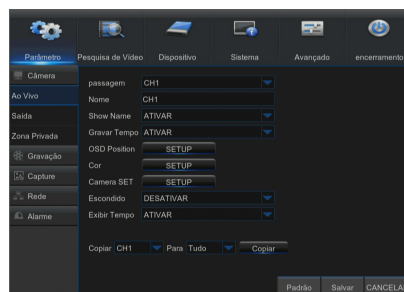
Parâmetro
Pesquisa de Vídeo
Dispositivo
Sistema
Avançado
encerramento

Câmera
Ao Vivo
Saída
Zona Privada
Gravação
Capture
Rede
Alarme

passagem CH1
Nome CH1
Show Name ATIVAR
Gravar Tempo ATIVAR
OSD Position SETUP
Cor SETUP
Camera SET SETUP
Escondido DESATIVAR
Exibir Tempo ATIVAR

Copiar CH1 Para Tudo Copiar

Padrão
Salvar
CANCELA